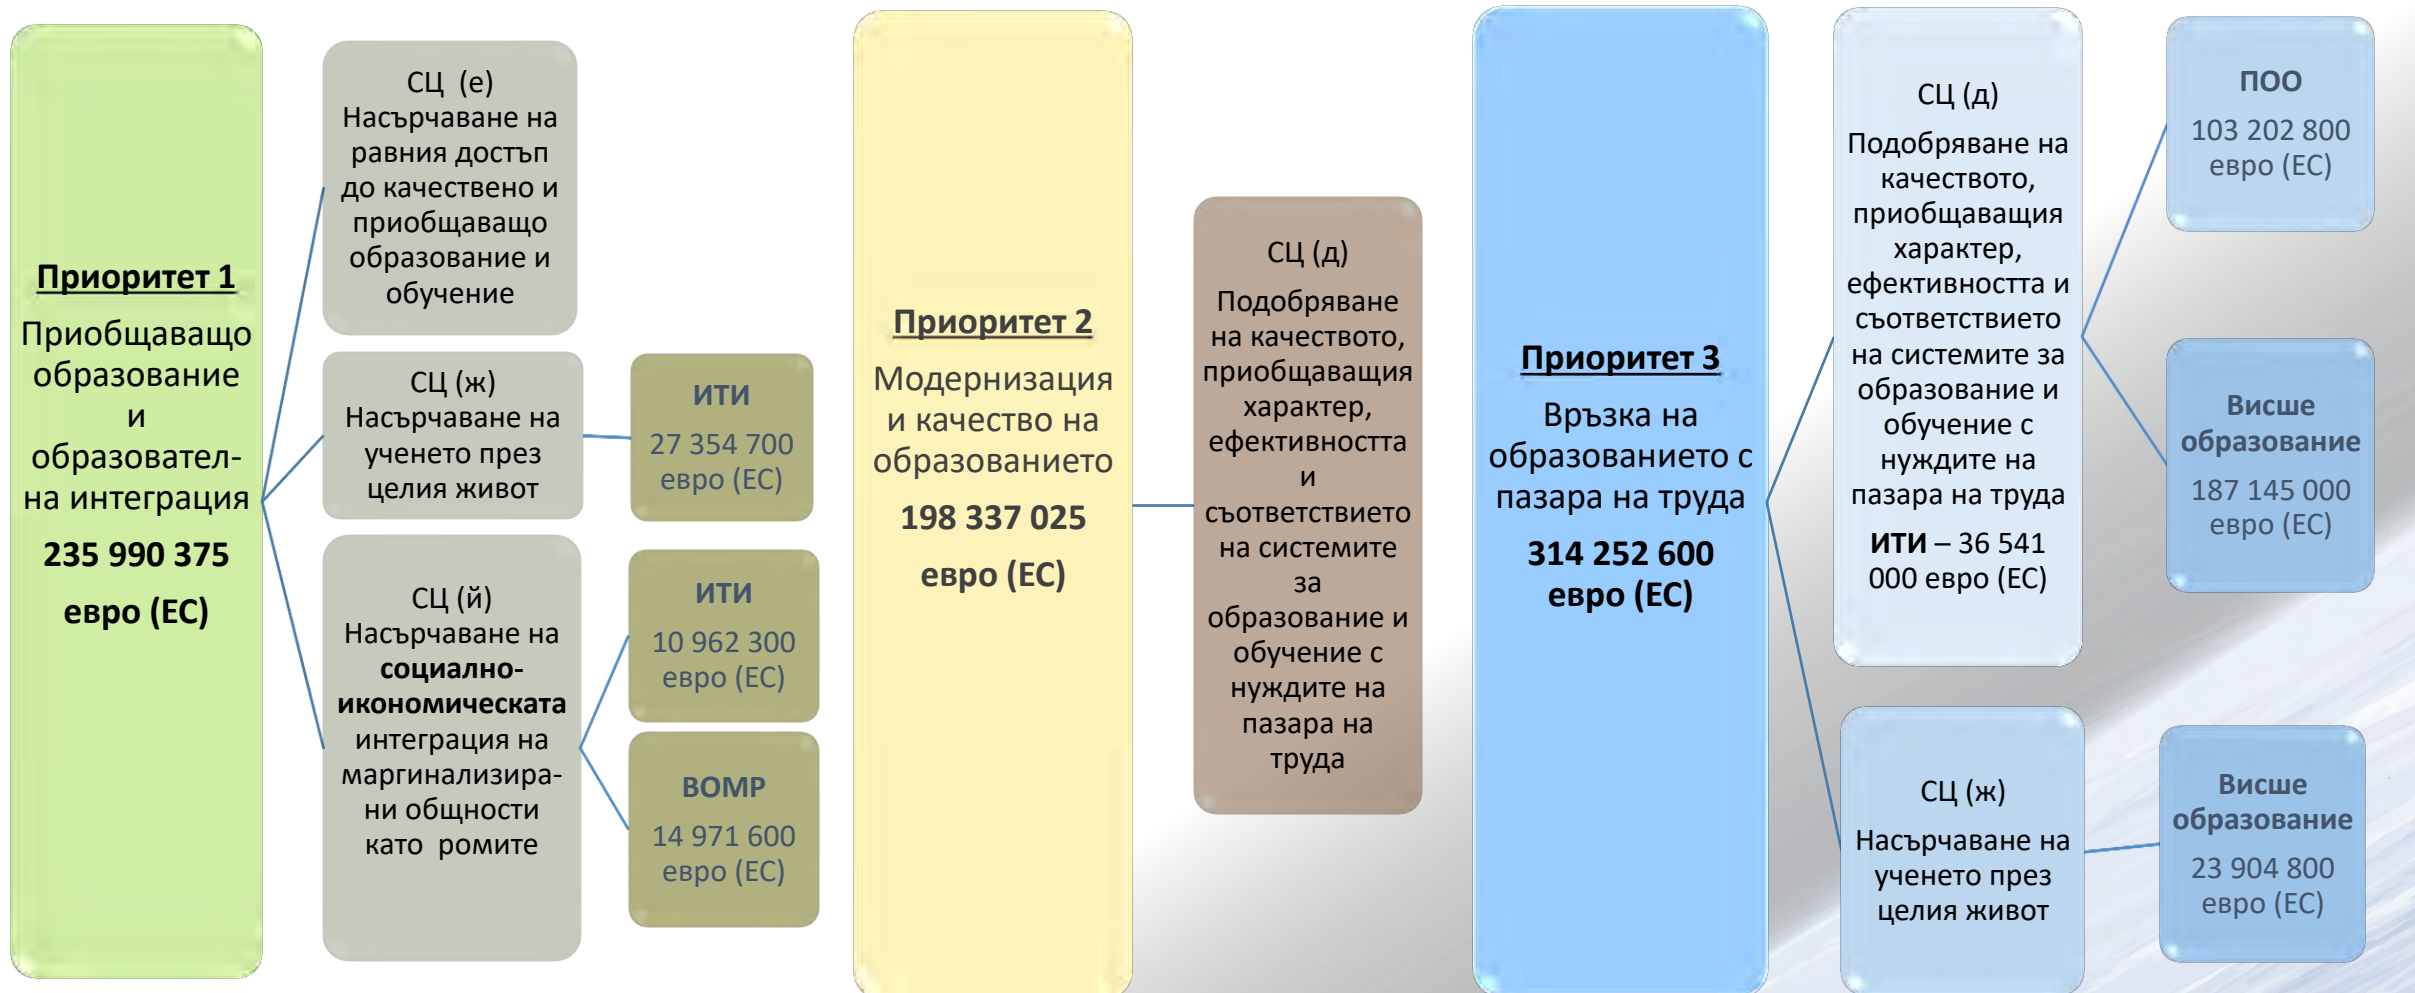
Приоритет 1
Приобщаващо образование и образователна интеграция
235 990 375
евро (ЕС)

СЦ (е)
Насърчаване на равния достъп до качествено и приобщаващо образование и обучение

СЦ (ж)
Насърчаване на ученето през целия живот

ИТИ
27 354 700
евро (ЕС)

СЦ (й)
Насърчаване на социално-икономическата интеграция на маргинализирани общности като ромите

ИТИ
10 962 300
евро (ЕС)

ВОМР
14 971 600
евро (ЕС)

Приоритет 2
Модернизация и качество на образованието
198 337 025
евро (ЕС)

СЦ (д)
Подобряване на качеството, приобщаващия характер, ефективността и съответствието на системите за образование и обучение с нуждите на пазара на труда

Приоритет 3
Връзка на образованието с пазара на труда
314 252 600
евро (ЕС)

СЦ (д)
Подобряване на качеството, приобщаващия характер, ефективността и съответствието на системите за образование и обучение с нуждите на пазара на труда
ИТИ – 36 541 000 евро (ЕС)

ПОО
103 202 800
евро (ЕС)

Висше образование
187 145 000
евро (ЕС)

СЦ (ж)
Насърчаване на ученето през целия живот

Висше образование
23 904 800
евро (ЕС)